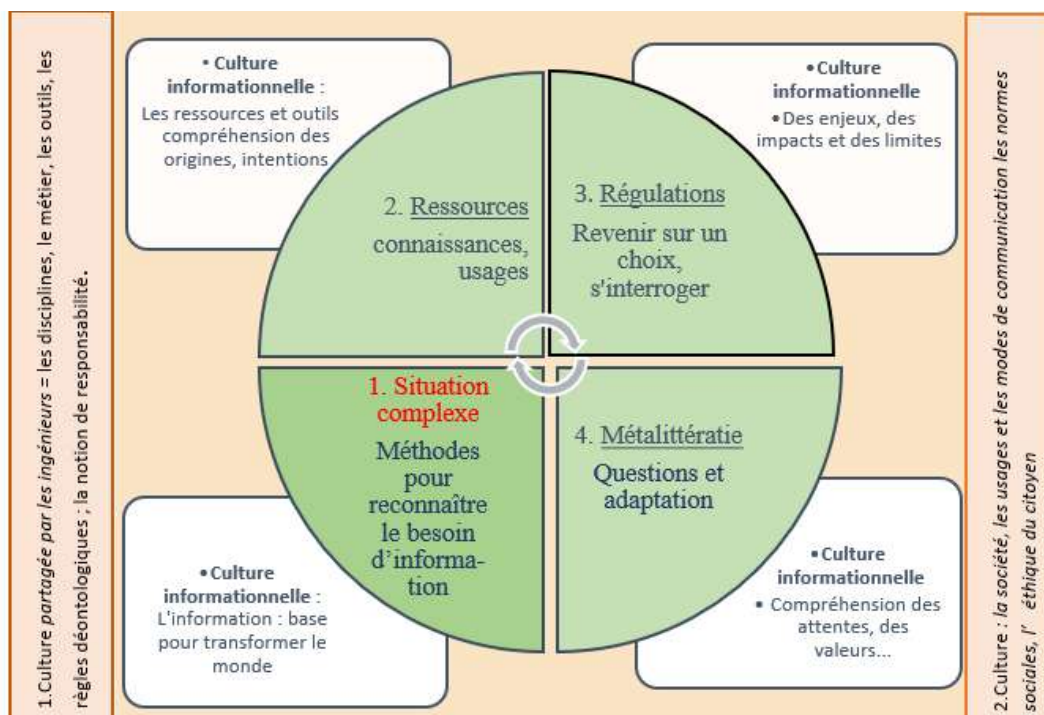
1.Culture *partagée par les ingénieurs* = les disciplines, le métier, les outils, les règles déontologiques ; la notion de responsabilité.

• Culture informationnelle : Les ressources et outils compréhension des origines, intentions

• Culture informationnelle
• Des enjeux, des impacts et des limites

2. Ressources
connaissances, usages

3. Régulations
Revenir sur un choix, s'interroger

1. Situation complexe
Méthodes pour reconnaître le besoin d'information

4. Métalittératie
Questions et adaptation

• Culture informationnelle : L'information : base pour transformer le monde

• Culture informationnelle
• Compréhension des attentes, des valeurs...

2.Culture : *la société, les usages et les modes de communication les normes sociales, l' éthique du citoyen*